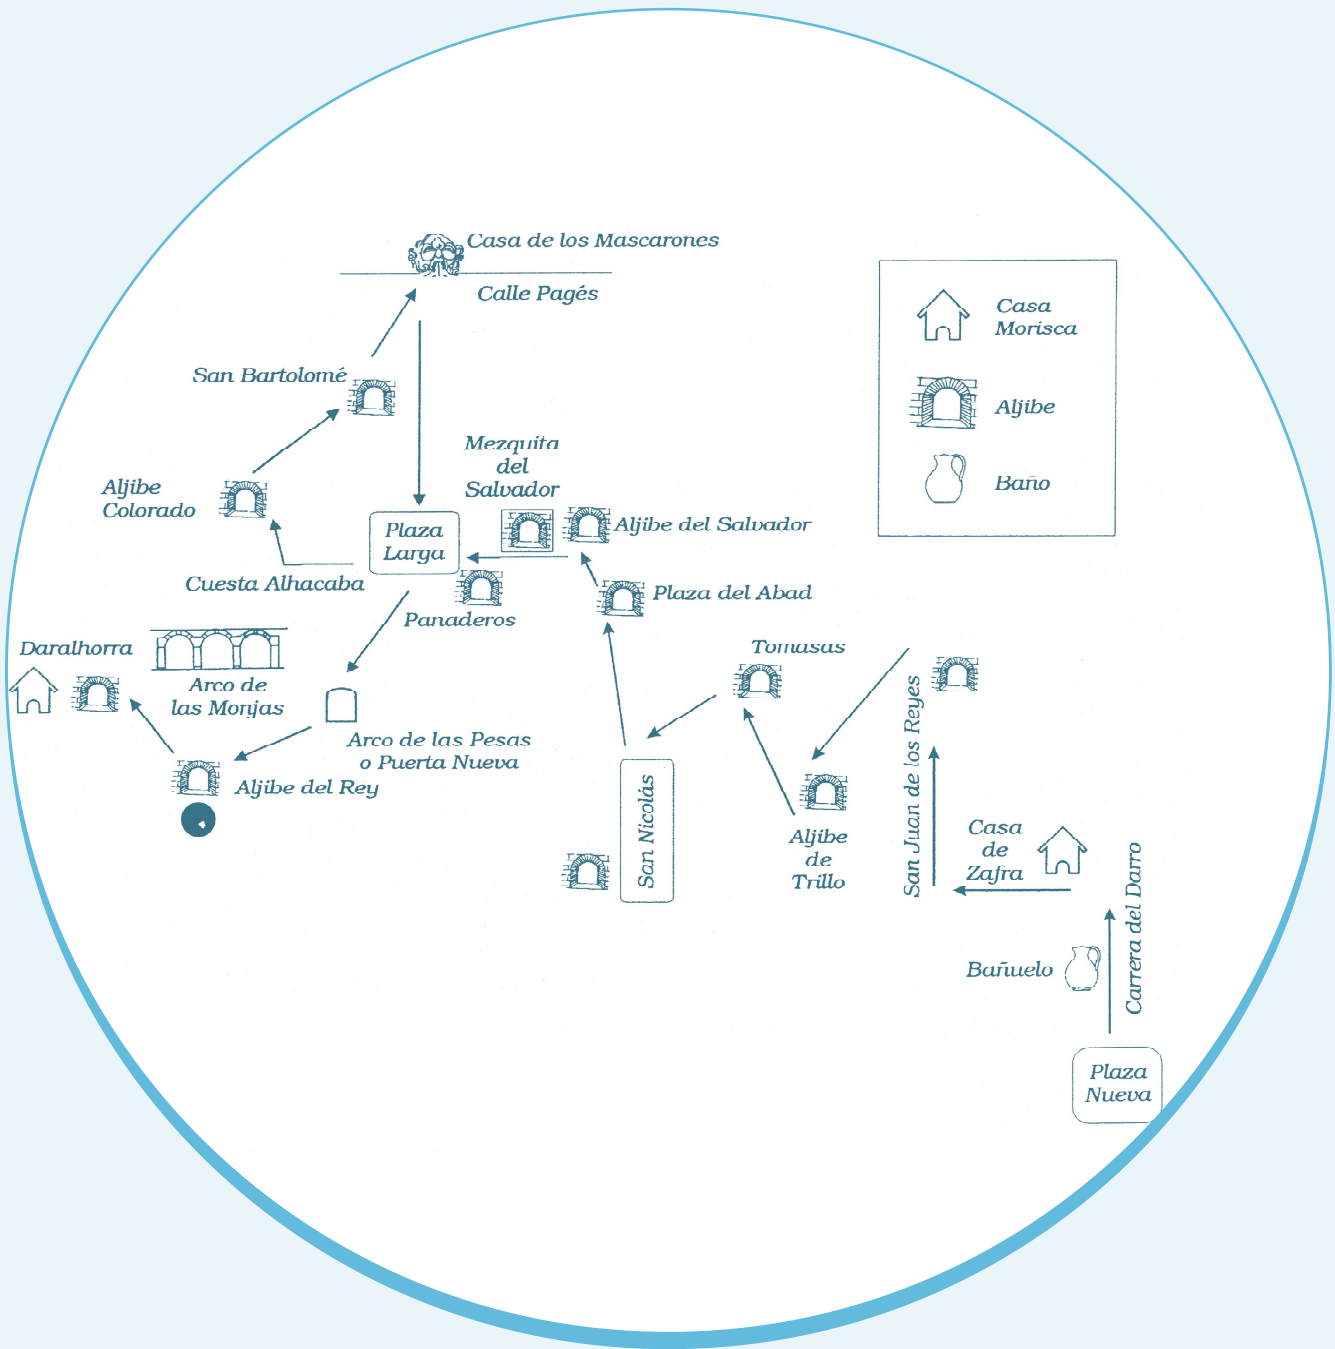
Casa de los Mascarones

Calle Pagés

Casa Morisca

Aljibe

Baño

San Bartolomé

Mezquita del Salvador

Aljibe Colorado

Plaza Larga

Aljibe del Salvador

Cuesta Alhacaba

Plaza del Abad

Panaderos

Daralhorra

Arco de las Monjas

Tomasas

Arco de las Pesas o Puerta Nueva

Aljibe del Rey

San Juan de los Reyes

San Nicolás

Aljibe de Trillo

Casa de Zafra

Carrera del Darro

Bañuelo

Plaza Nueva